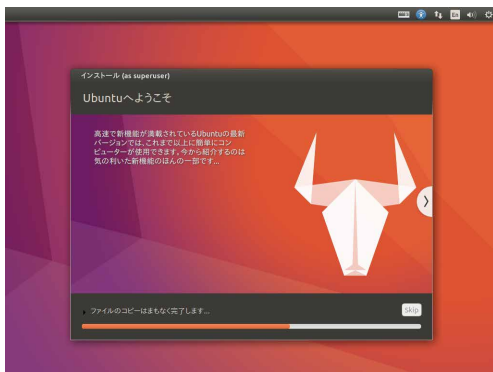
インストール (as superuser)

Ubuntuへようこそ

高速で新機能が満載されているUbuntuの最新バージョンでは、これまで以上に簡単にコンピューターが使用できます。今から紹介するのは気の利いた新機能のほんの一部です…

ファイルのコピーはまもなく完了します…

Skip